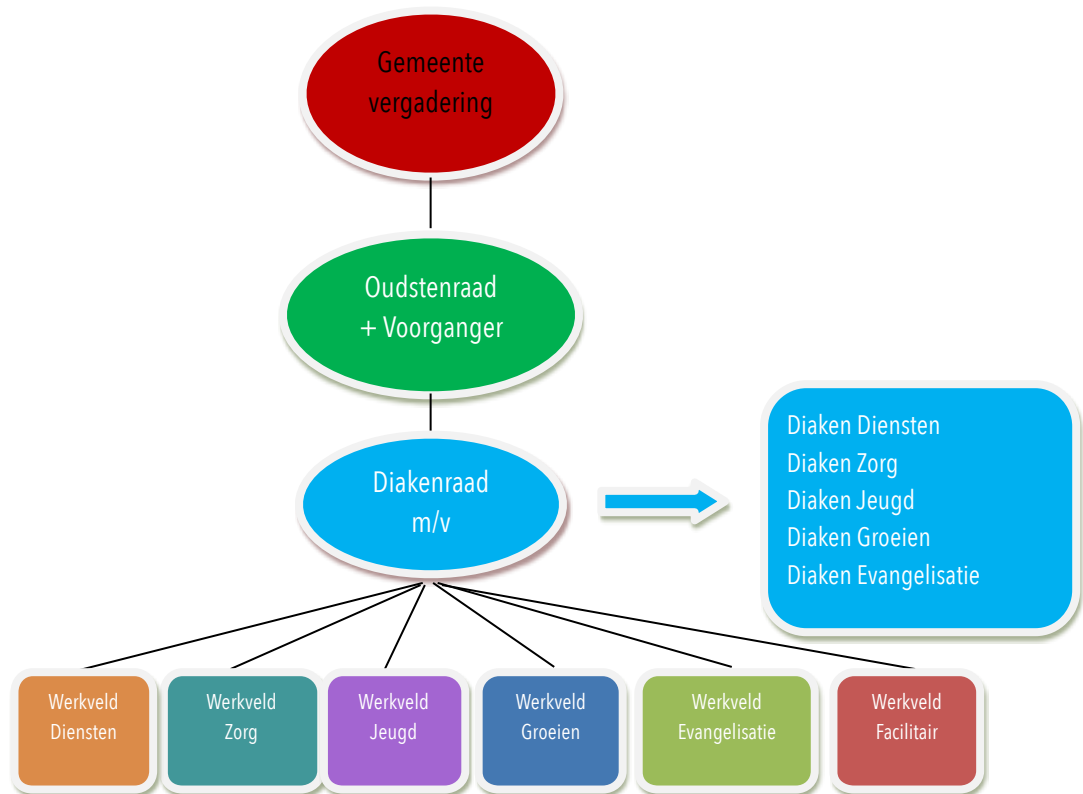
Gemeente vergadering

Oudstenraad + Voorganger

Diakenraad m/v

Diaken Diensten
Diaken Zorg
Diaken Jeugd
Diaken Groeien
Diaken Evangelisatie

Werkveld Diensten

Werkveld Zorg

Werkveld Jeugd

Werkveld Groeien

Werkveld Evangelisatie

Werkveld Facilitair